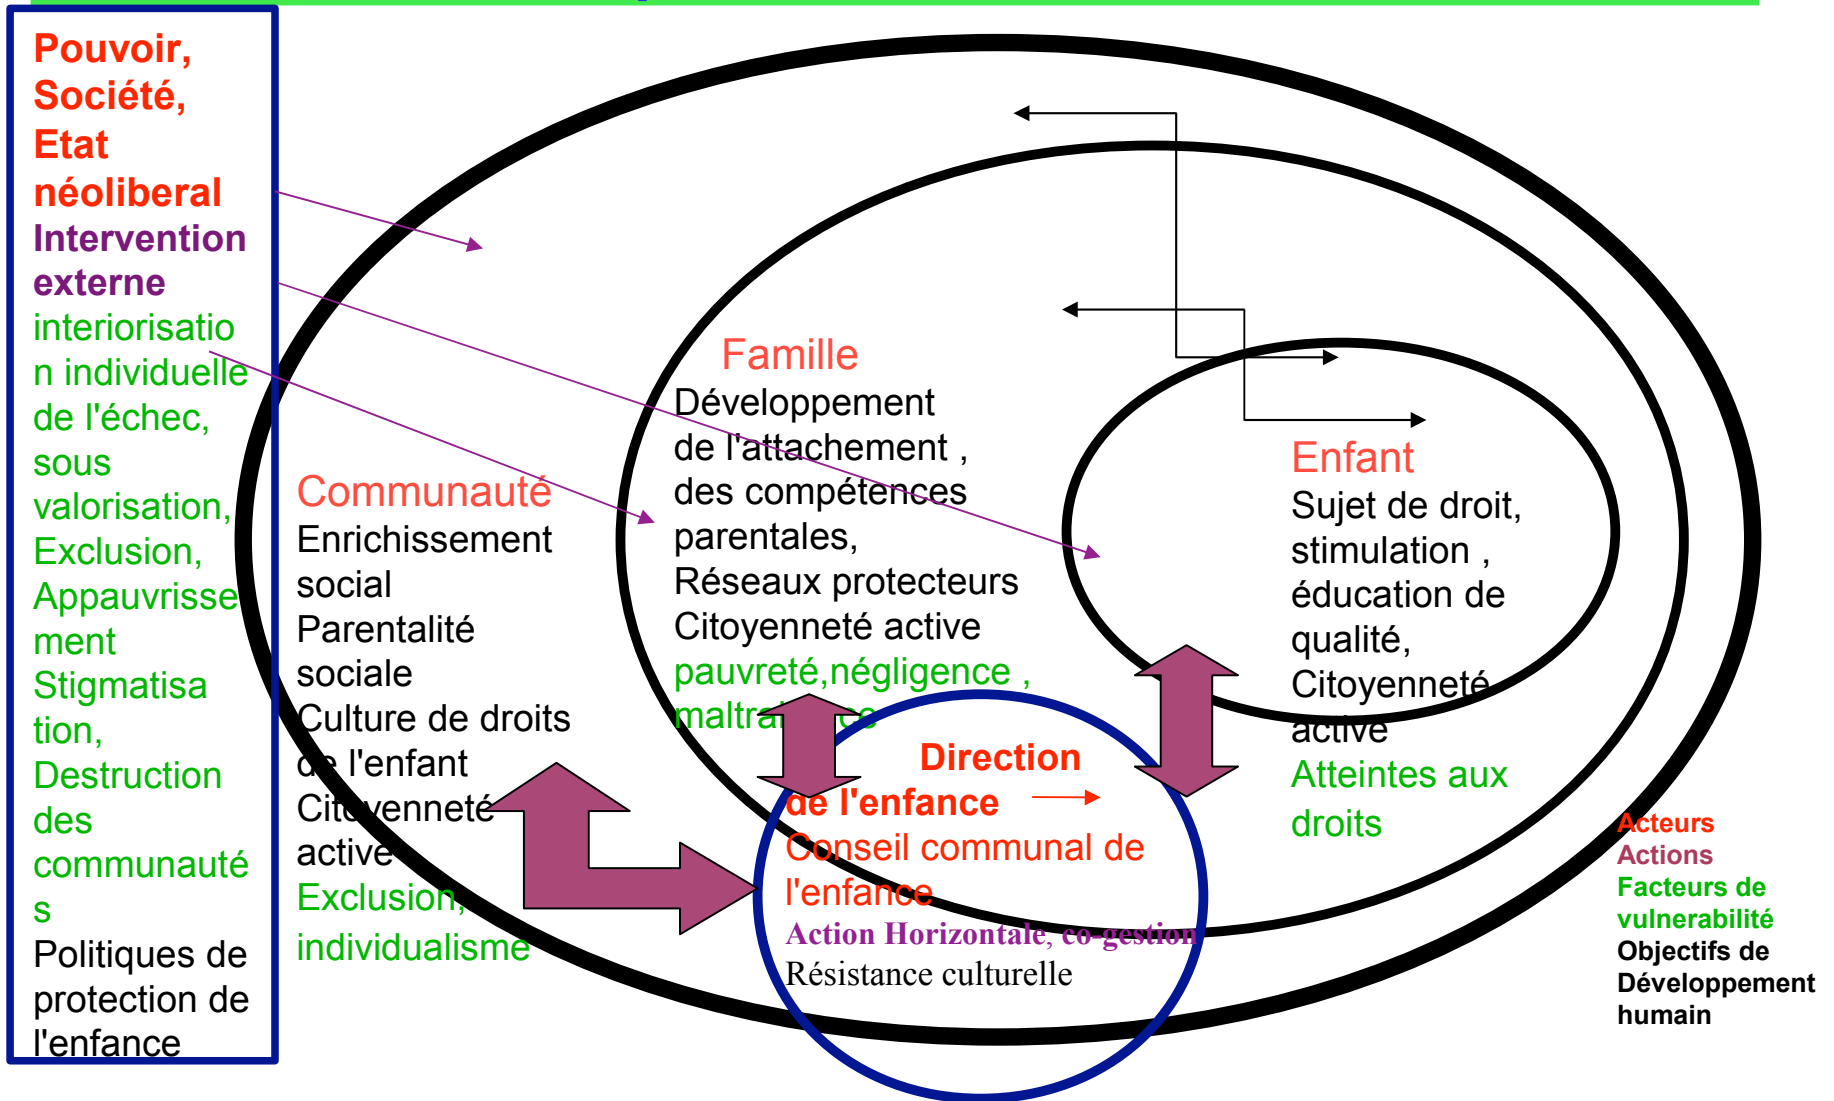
Pouvoir, Société, Etat néoliberal
Intervention externe
interiorisation individuelle de l'échec, sous valorisation, Exclusion, Appauvrissement Stigmatisation, Destruction des communautés
Politiques de protection de l'enfance

Communauté
Enrichissement social
Parentalité sociale
Culture de droits de l'enfant
Citoyenneté active
Exclusion, individualisme

Famille
Développement de l'attachement , des compétences parentales,
Réseaux protecteurs
Citoyenneté active
pauvreté,négligence , maltraitance

Enfant
Sujet de droit, stimulation , éducation de qualité,
Citoyenneté active
Atteintes aux droits

Direction de l'enfance
Conseil communal de l'enfance
Action Horizontale, co-gestion
Résistance culturelle

Acteurs
Actions
Facteurs de vulnerabilité
Objectifs de Développement humain